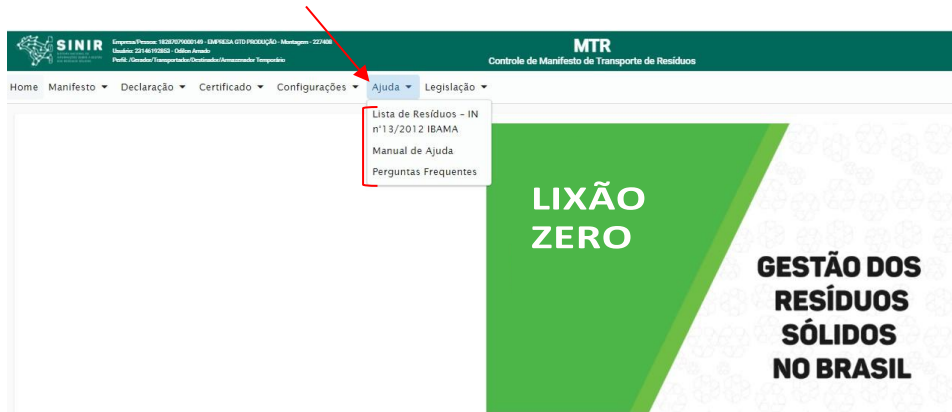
SINIR

Empresa/Pessoa: 18287079000149 - EMPRESA GTD PRODUÇÃO - Montagem - 227408
Usuário: 22146192863 - Odilon Amado
Perfil: /Gerador/Transportador/Destinador/Armazenador Temporário

MTR
Controle de Manifesto de Transporte de Resíduos

Home Manifesto ▾ Declaração ▾ Certificado ▾ Configurações ▾ Ajuda ▾ Legislação ▾

Lista de Resíduos - IN nº13/2012 IBAMA
Manual de Ajuda
Perguntas Frequentes

LIXÃO ZERO

GESTÃO DOS RESÍDUOS SÓLIDOS NO BRASIL